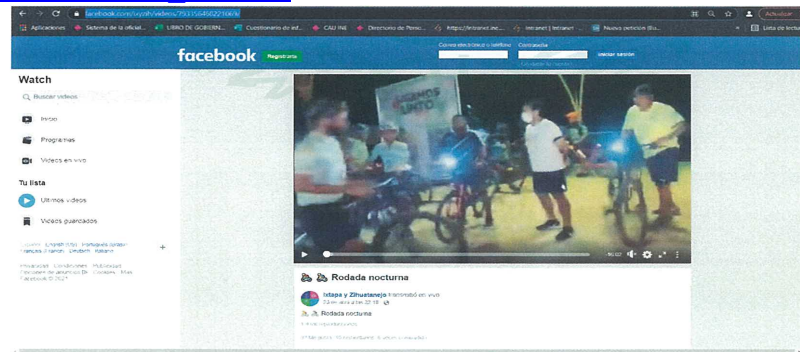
facebook.com/ixyzih/videos/751156456221069/

Aplicaciones | Sistema de la oficial... | LIBRO DE GOBIERN... | Cuestionario de id... | CAU INE | Directorio de Perso... | https://intranet.ine... | Intranet | Intranet | Nuevo peticion (Bu... | Lista de lectura

Actualizar

facebook Registrarse

Correo electrónico o teléfono | Contraseña | Iniciar sesión

¿Olvidaste tu cuenta?

Watch

Buscar videos

Inicio

Programas

Videos en vivo

Tu lista

Últimos videos

Videos guardados

Español · English (US) · Português (Brasil) · Français (France) · Deutsch · Italiano

Privacidad · Condiciones · Publicidad · Opciones de anuncios · Cookies · Más · Facebook © 2021

VAMOS JUNTOS

Rodada nocturna

Ixtapa y Zihuatanejo transmitió en vivo

23 de enero a las 22:18

Rodada nocturna

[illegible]

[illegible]